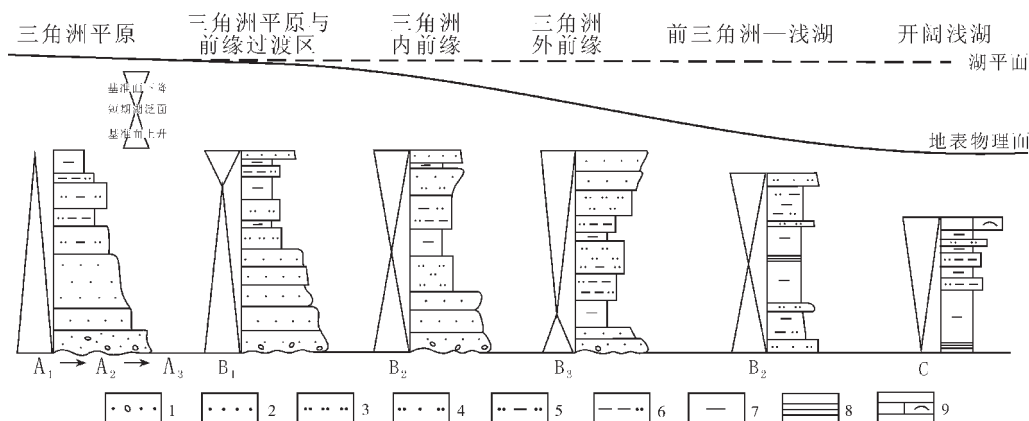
三角洲平原
三角洲平原与前缘过渡区
三角洲内前缘
三角洲外前缘
前三角洲—浅湖
开阔浅湖
湖平面
基准面下降
短期旋回
基准面上升
地表物理面
$A_1 \rightarrow A_2 \rightarrow A_3$
$B_1$
$B_2$
$B_3$
$B_2$
C
1 2 3 4 5 6 7 8 9